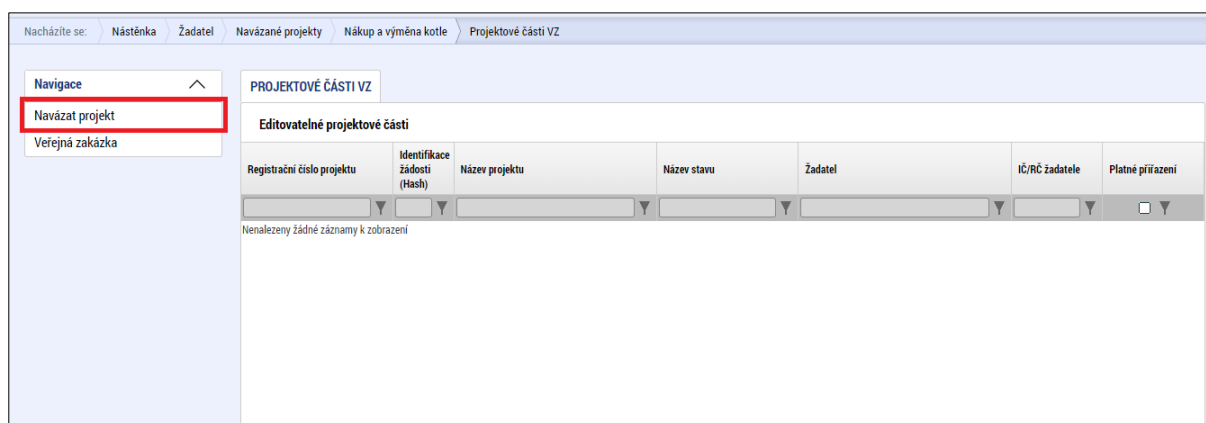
Nacházíte se: Nástěnka Žadatel Navázané projekty Nákup a výměna kotle Projektové části VZ

Navigace

Navázat projekt

Veřejná zakázka

PROJEKTOVÉ ČÁSTI VZ

Editovatelné projektové části

| Registrační číslo projektu | Identifikace žádosti (Hash) | Název projektu | Název stavu | Žadatel | IČ/RČ žadatele | Platné přiřazení |
|---|---|---|---|---|---|---|

Nenalezeny žádné záznamy k zobrazení